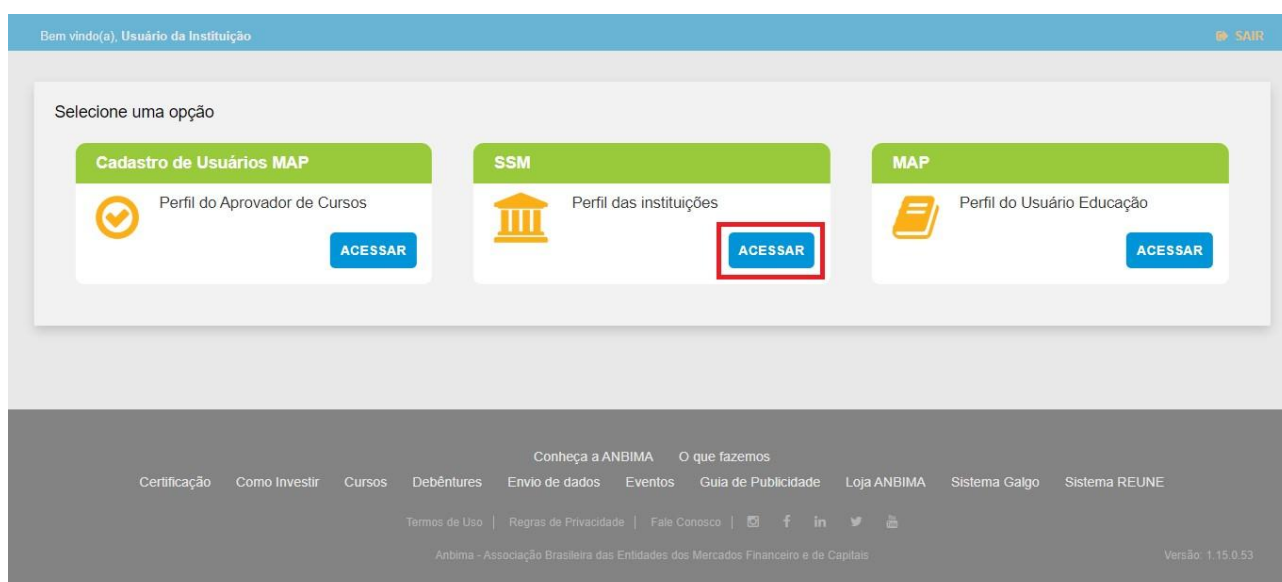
Bem vindo(a), Usuário da Instituição

SAIR

Selecione uma opção

Cadastro de Usuários MAP

Perfil do Aprovador de Cursos

ACESSAR

SSM

Perfil das instituições

ACESSAR

MAP

Perfil do Usuário Educação

ACESSAR

Conheça a ANBIMA O que fazemos

Certificação Como Investir Cursos Debêntures Envio de dados Eventos Guia de Publicidade Loja ANBIMA Sistema Galgo Sistema REUNE

Termos de Uso | Regras de Privacidade | Fale Conosco |

Anbima - Associação Brasileira das Entidades dos Mercados Financeiro e de Capitais

Versão: 1.15.0.53